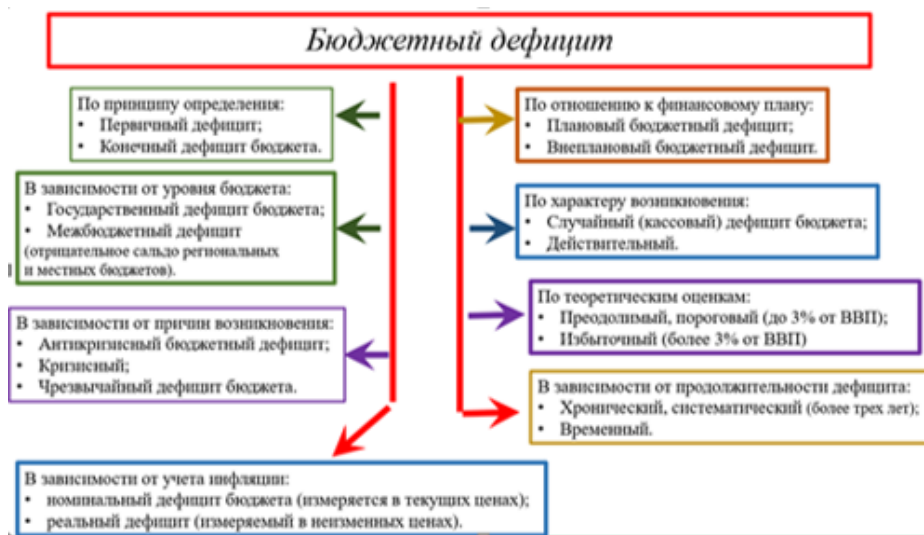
Бюджетный дефицит

По принципу определения:
• Первичный дефицит;
• Конечный дефицит бюджета.

В зависимости от уровня бюджета:
• Государственный дефицит бюджета;
• Межбюджетный дефицит (отрицательное сальдо региональных и местных бюджетов).

В зависимости от причин возникновения:
• Антикризисный бюджетный дефицит;
• Кризисный;
• Чрезвычайный дефицит бюджета.

В зависимости от учета инфляции:
• номинальный дефицит бюджета (измеряется в текущих ценах);
• реальный дефицит (измеряемый в неизменных ценах).

По отношению к финансовому плану:
• Плановый бюджетный дефицит;
• Внеплановый бюджетный дефицит.

По характеру возникновения:
• Случайный (кассовый) дефицит бюджета;
• Действительный.

По теоретическим оценкам:
• Преодолимый, пороговый (до 3% от ВВП);
• Избыточный (более 3% от ВВП)

В зависимости от продолжительности дефицита:
• Хронический, систематический (более трех лет);
• Временный.